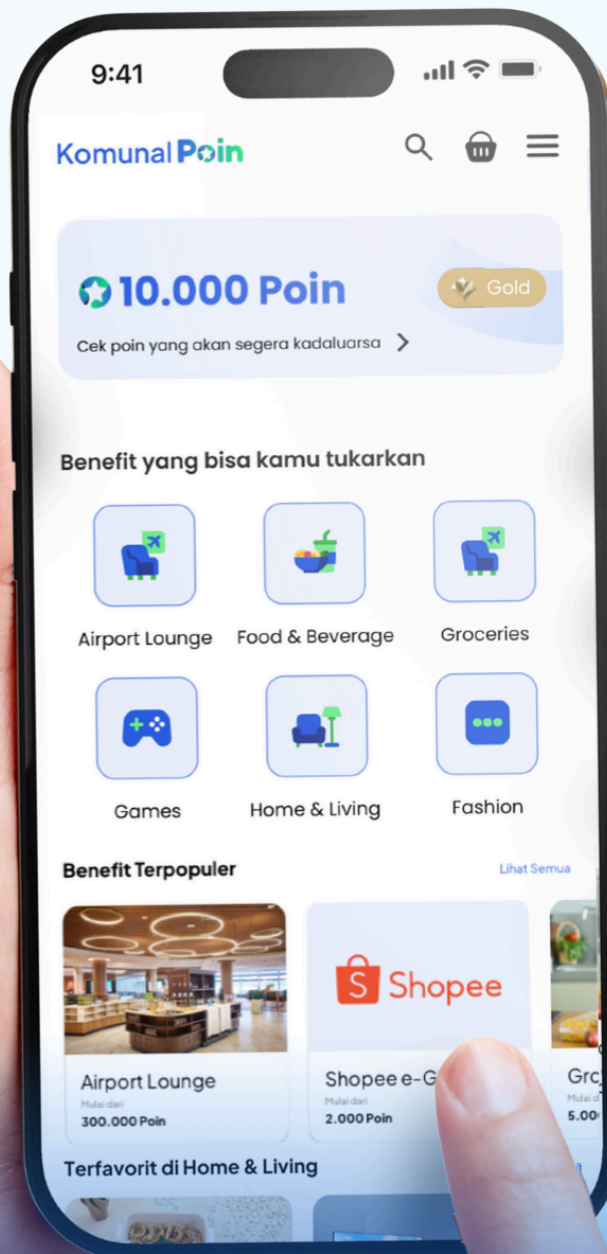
9:41

Komunal Poin

10.000 Poin

Gold

Cek poin yang akan segera kadaluarsa >

Benefit yang bisa kamu tukarkan

Airport Lounge

Food & Beverage

Groceries

Games

Home & Living

Fashion

Benefit Terpopuler

Lihat Semua

Airport Lounge
Mulai dari
300.000 Poin

Shopee

Shopee e-G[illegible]
Mulai dari
2.000 Poin

Grc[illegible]
5.00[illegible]

Terfavorit di Home & Living